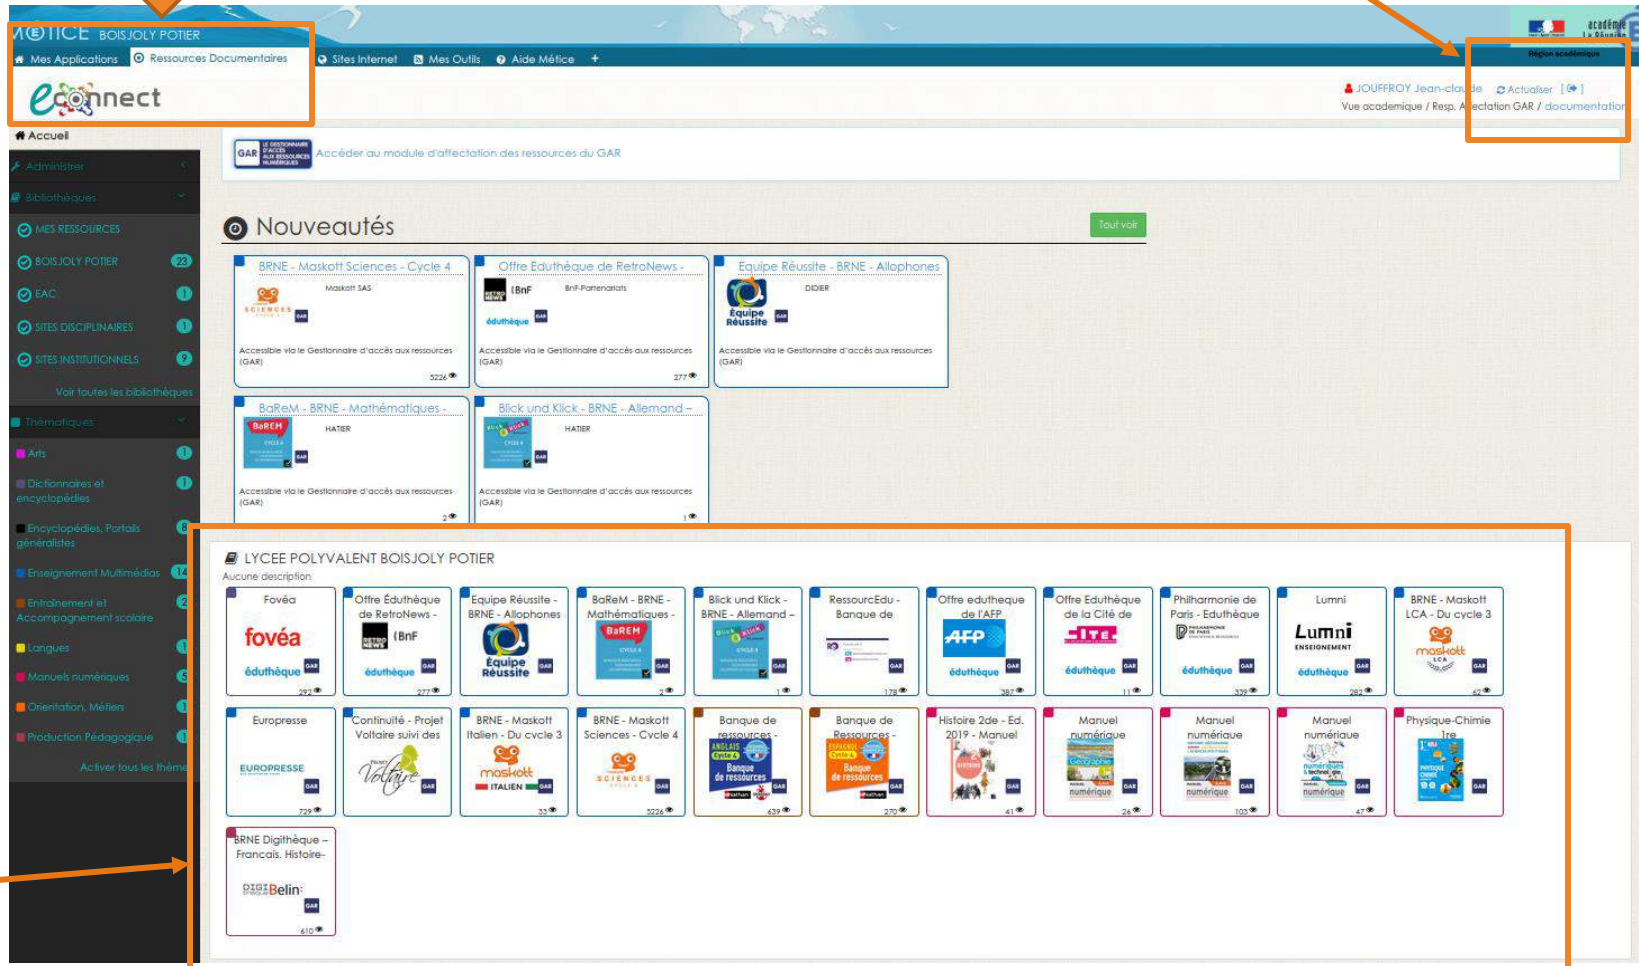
MÉTICE BOISJOLY POTIER

Mes Applications | Ressources Documentaires | Sites Internet | Mes Outils | Aide Métice | +

académie La Réunion
Région académique

e-connect

JOUFFROY Jean-claude | Actualiser | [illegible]
Vue academique / Resp. Affectation GAR / documentation

Accueil

Administrer
Bibliothèques
MES RESSOURCES
BOISJOLY POTIER 23
EAC 1
SITES DISCIPLINAIRES 1
SITES INSTITUTIONNELS 9
Voir toutes les bibliothèques
Thématiques
Arts 1
Dictionnaires et encyclopédies 1
Encyclopédies, Portails généralistes 8
Enseignement Multimédias 14
Entraînement et Accompagnement scolaire 2
Langues 1
Manuels numériques 5
Orientation, Métiers 1
Production Pédagogique 1
Activer tous les thèmes

GAR Accéder au module d'affectation des ressources du GAR

Nouveautés

Tout voir

BRNE - Maskott Sciences - Cycle 4
Maskott SAS
Accessible via le Gestionnaire d'accès aux ressources (GAR)
5226

Offre Eduthèque de RetroNews -
BnF-Partenariats
Accessible via le Gestionnaire d'accès aux ressources (GAR)
277

Equipe Réussite - BRNE - Allophones
DIDIER
Accessible via le Gestionnaire d'accès aux ressources (GAR)

BaReM - BRNE - Mathématiques -
HATIER
Accessible via le Gestionnaire d'accès aux ressources (GAR)
2

Blick und Klick - BRNE - Allemand -
HATIER
Accessible via le Gestionnaire d'accès aux ressources (GAR)
1

LYCEE POLYVALENT BOISJOLY POTIER
Aucune description

Fovéa
fovéa
éduthèque
292

Offre Éduthèque de RetroNews -
BnF
éduthèque
277

Equipe Réussite - BRNE - Allophones
Équipe Réussite

BaReM - BRNE - Mathématiques -
BaREM
2

Blick und Klick - BRNE - Allemand -
1

RessourcEdu - Banque de
178

Offre edutheque de l'AFP
AFP
éduthèque
387

Offre Eduthèque de la Cité de
CITE
éduthèque
11

Philharmonie de Paris - Eduthèque
éduthèque
339

Lumni
Lumni ENSEIGNEMENT
éduthèque
282

BRNE - Maskott LCA - Du cycle 3
maskott LCA
62

Europresse
EUROPRESSE
729

Continuité - Projet Voltaire suivi des
Voltaire

BRNE - Maskott Italien - Du cycle 3
maskott ITALIEN
33

BRNE - Maskott Sciences - Cycle 4
SCIENCES
5226

Banque de ressources -
Banque de ressources
639

Banque de Ressources -
Banque de ressources
270

Histoire 2de - Ed. 2019 - Manuel
41

Manuel numérique
26

Manuel numérique
103

Manuel numérique
47

Physique-Chimie 1re

BRNE Digithèque - Francais, Histoire-
DIGI Belin
610